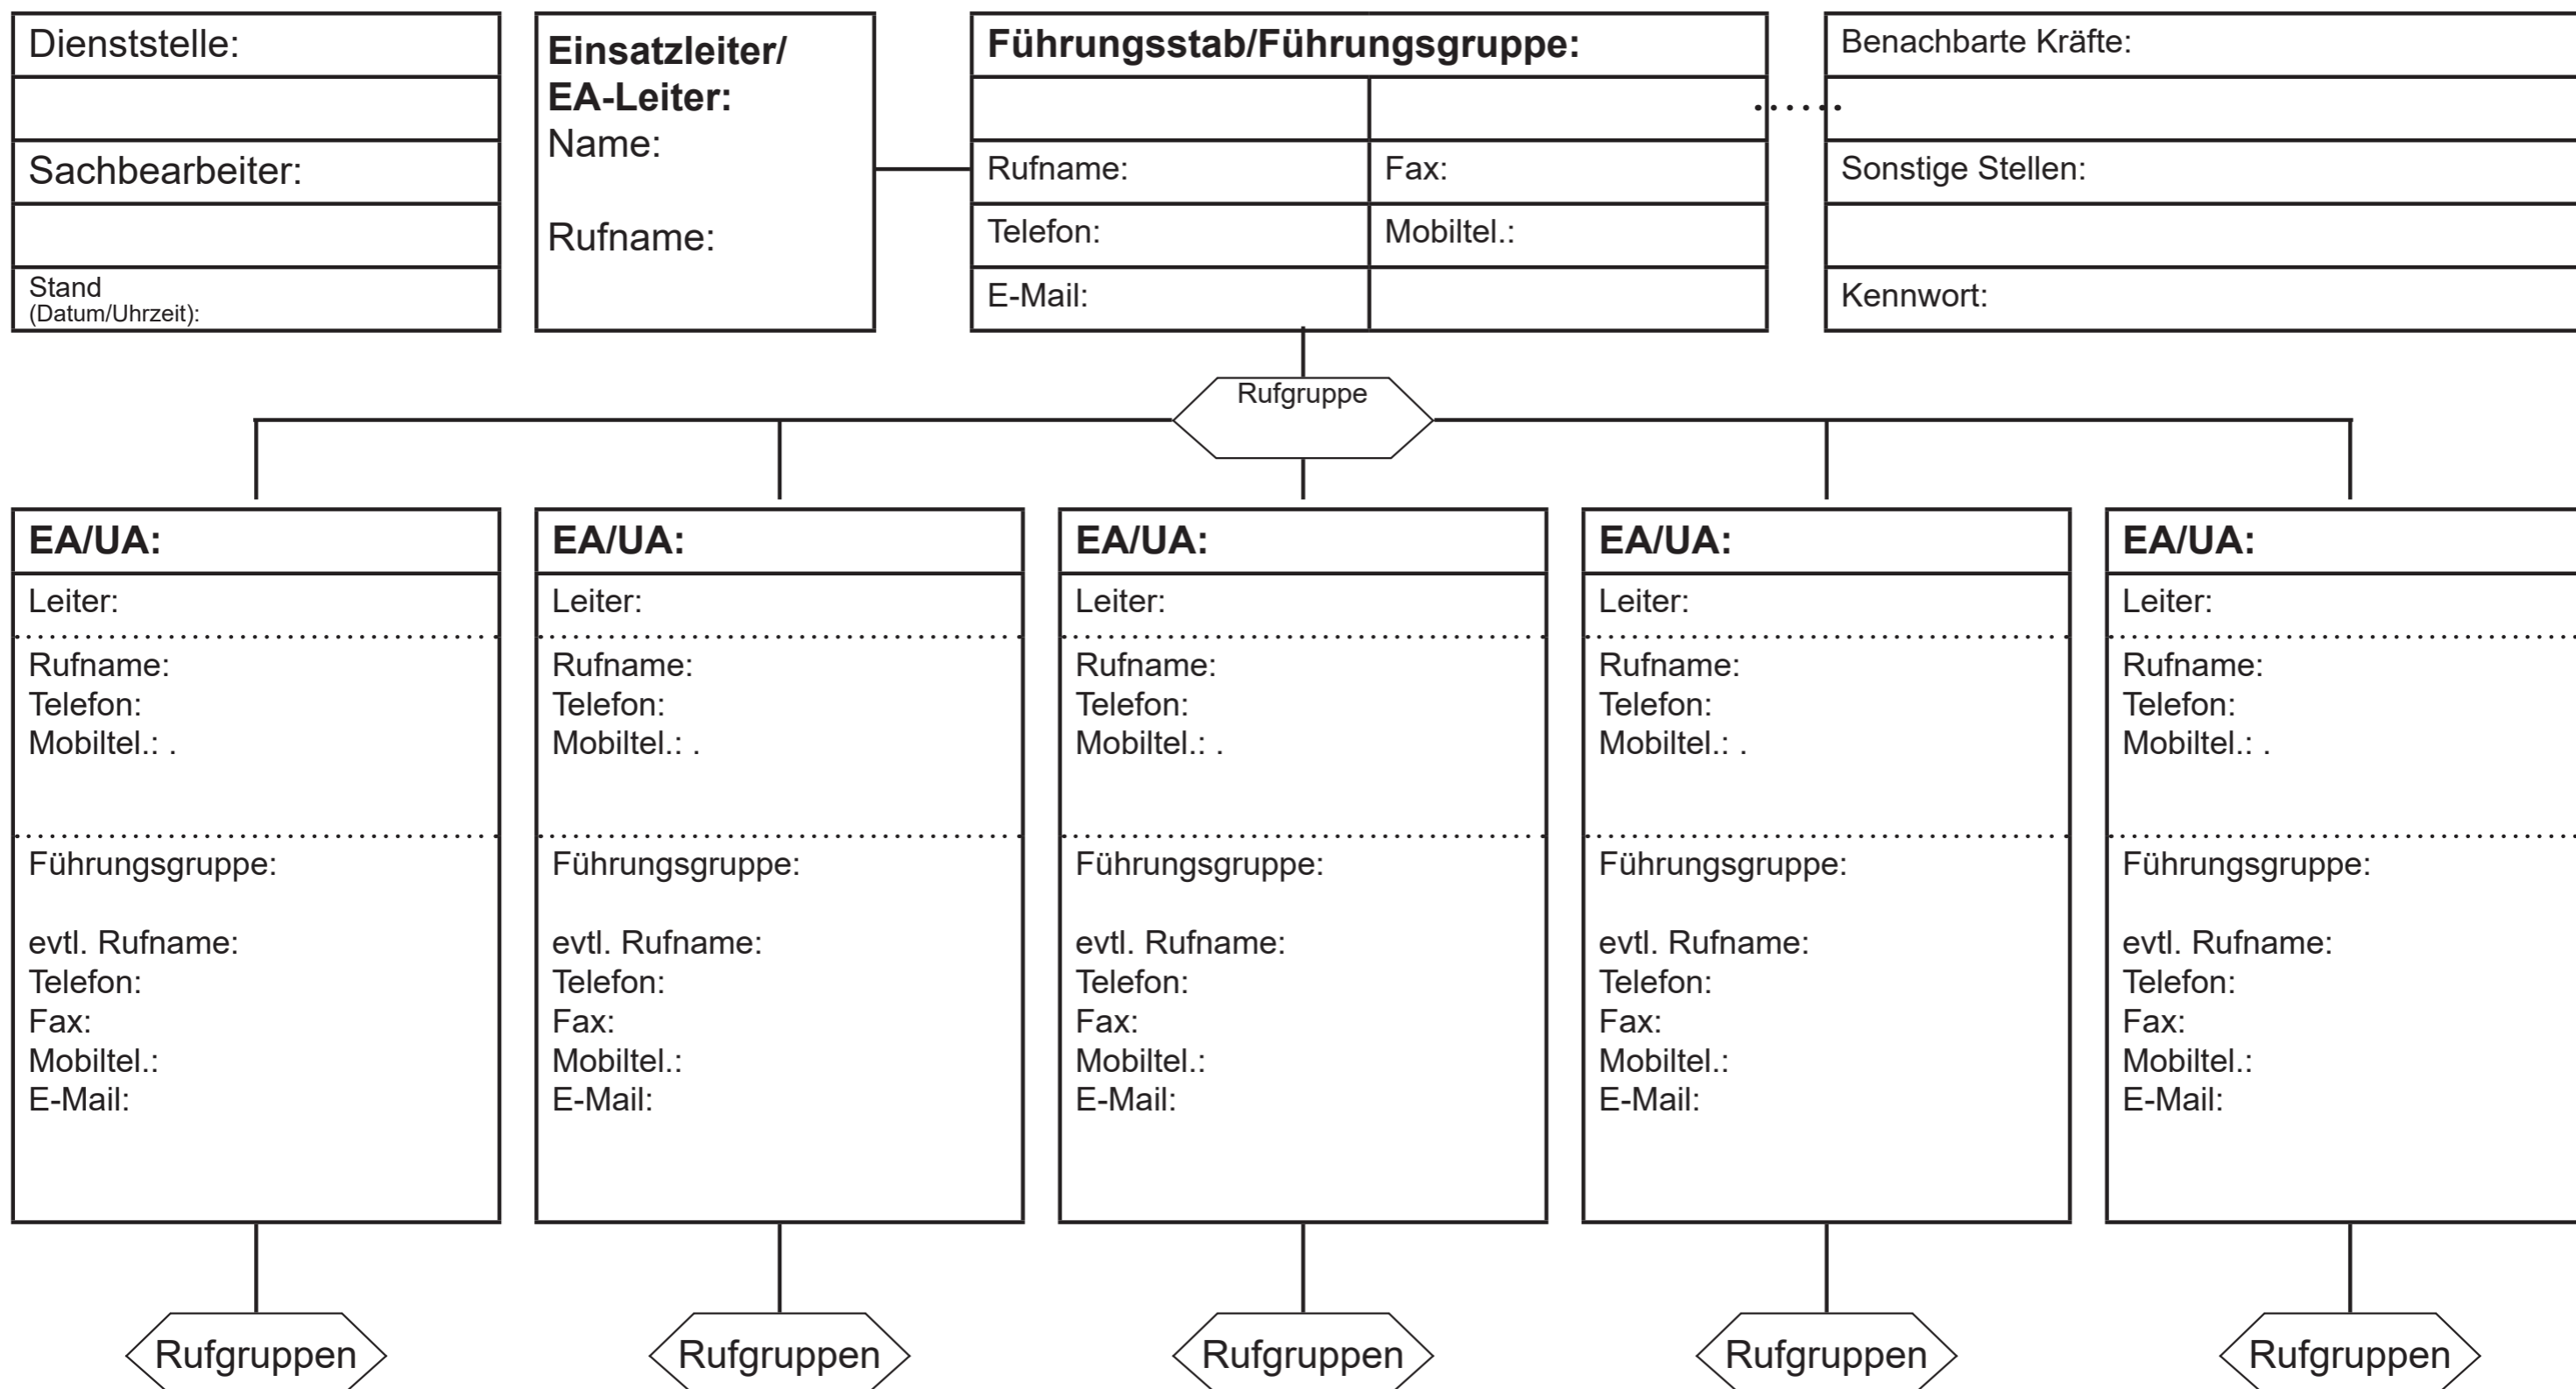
Dienststelle:

Sachbearbeiter:

Stand
(Datum/Uhrzeit):

Einsatzleiter/
EA-Leiter:
Name:

Rufname:

Führungsstab/Führungsgruppe:

| | |
|---|---|
| Rufname: | Fax: |
| Telefon: | Mobiltel.: |
| E-Mail: | |

Benachbarte Kräfte:

Sonstige Stellen:

Kennwort:

Rufgruppe

EA/UA:
Leiter:
Rufname:
Telefon:
Mobiltel.: .
Führungsgruppe:
evtl. Rufname:
Telefon:
Fax:
Mobiltel.:
E-Mail:

Rufgruppen

EA/UA:
Leiter:
Rufname:
Telefon:
Mobiltel.: .
Führungsgruppe:
evtl. Rufname:
Telefon:
Fax:
Mobiltel.:
E-Mail:

Rufgruppen

EA/UA:
Leiter:
Rufname:
Telefon:
Mobiltel.: .
Führungsgruppe:
evtl. Rufname:
Telefon:
Fax:
Mobiltel.:
E-Mail:

Rufgruppen

EA/UA:
Leiter:
Rufname:
Telefon:
Mobiltel.: .
Führungsgruppe:
evtl. Rufname:
Telefon:
Fax:
Mobiltel.:
E-Mail:

Rufgruppen

EA/UA:
Leiter:
Rufname:
Telefon:
Mobiltel.: .
Führungsgruppe:
evtl. Rufname:
Telefon:
Fax:
Mobiltel.:
E-Mail:

Rufgruppen